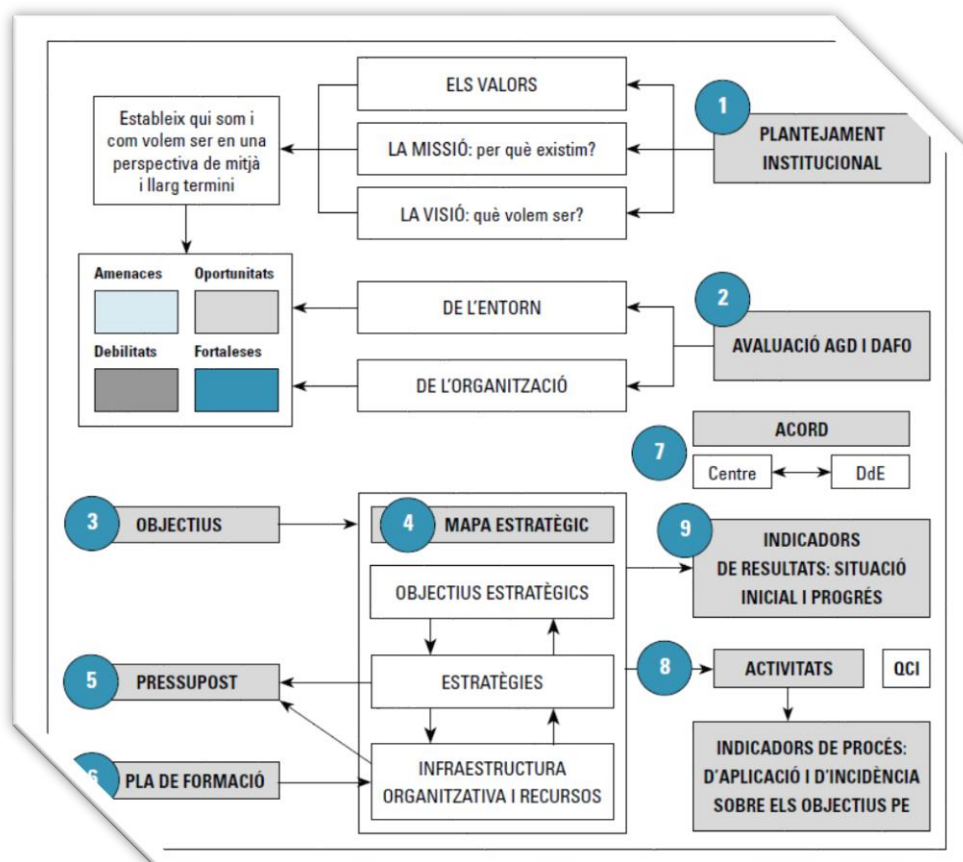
ELS VALORS

Estableix qui som i com volem ser en una perspectiva de mitjà i llarg termini

LA MISSIÓ: per què existim?

1 PLANTEJAMENT INSTITUCIONAL

LA VISIÓ: què volem ser?

Amenaces
Oportunitats
Debilitats
Fortaleses

DE L'ENTORN

2 AVALUACIÓ AGD I DAFO

DE L'ORGANITZACIÓ

7 ACORD

Centre

DdE

3 OBJECTIUS

4 MAPA ESTRATÈGIC

9 INDICADORS DE RESULTATS: SITUACIÓ INICIAL I PROGRÉS

OBJECTIUS ESTRATÈGICS

5 PRESSUPOST

ESTRATÈGIES

8 ACTIVITATS

QCI

INDICADORS DE PROCÉS: D'APLICACIÓ I D'INCIDÈNCIA SOBRE ELS OBJECTIUS PE

6 PLA DE FORMACIÓ

INFRAESTRUCTURA ORGANITZATIVA I RECURSOS